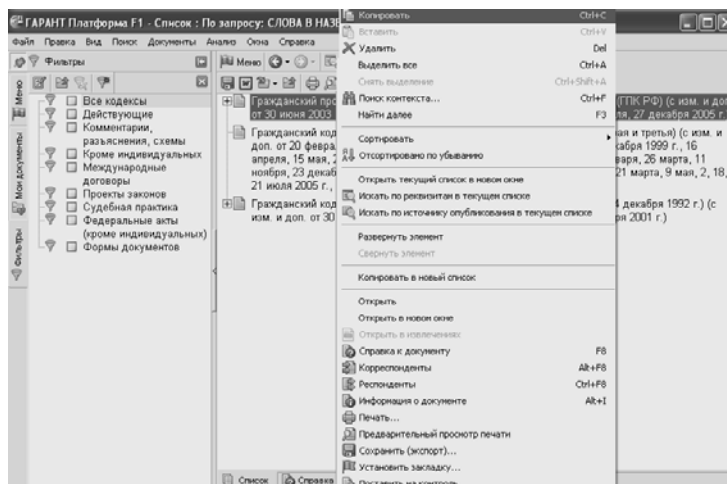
ГАРАНТ Платформа F1 - Список : По запросу: СЛОВА В НАЗ

Файл Правка Вид Поиск Документы Анализ Окна Справка

Фильтры

Меню

Все кодексы
Действующие
Комментарии, разъяснения, схемы
Кроме индивидуальных
Международные договоры
Проекты законов
Судебная практика
Федеральные акты (кроме индивидуальных)
Формы документов

Меню
Мои документы
Фильтры

Гражданский про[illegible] от 30 июня 2003
(ГПК РФ) (с изм. и доп. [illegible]ля, 27 декабря 2005 г.

Гражданский код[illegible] доп. от 20 февра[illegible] апреля, 15 мая, 2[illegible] ноября, 23 декаб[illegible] 21 июля 2005 г.,
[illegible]ая и третья) (с изм. и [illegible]кабря 1999 г., 16 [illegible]варя, 26 марта, 11 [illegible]21 марта, 9 мая, 2, 18,

Гражданский код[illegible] изм. и доп. от 30
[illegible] декабря 1992 г.) (с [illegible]ря 2001 г.)

Копировать Ctrl+C
Вставить Ctrl+V
Удалить Del
Выделить все Ctrl+A
Снять выделение Ctrl+Shift+A
Поиск контекста... Ctrl+F
Найти далее F3
Сортировать
Отсортировано по убыванию
Открыть текущий список в новом окне
Искать по реквизитам в текущем списке
Искать по источнику опубликования в текущем списке
Развернуть элемент
Свернуть элемент
Копировать в новый список
Открыть
Открыть в новом окне
Открыть в извлечениях
Справка к документу F8
Корреспонденты Alt+F8
Респонденты Ctrl+F8
Информация о документе Alt+I
Печать...
Предварительный просмотр печати
Сохранить (экспорт)...
Установить закладку...
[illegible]

Список Справка